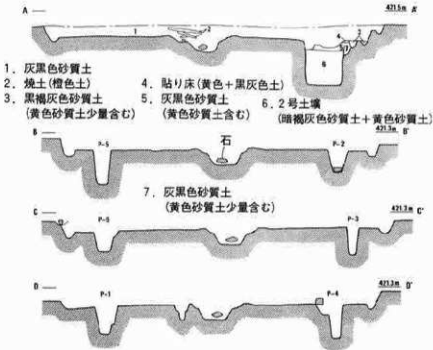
A — 421.5m A'

1
4 2
3
6

1．灰黒色砂質土
2．焼土(橙色土)
3．黒褐灰色砂質土
(黄色砂質土少量含む)
4．貼り床(黄色＋黒灰色土)
5．灰黒色砂質土
(黄色砂質土含む)
6．2号土壙
(暗褐灰色砂質土＋黄色砂質土)

B — 421.3m B'
P-5
石
P-2

7．灰黒色砂質土
(黄色砂質土少量含む)

C — 421.3m C'
P-5
P-3

D — 421.3m D'
P-1
P-4